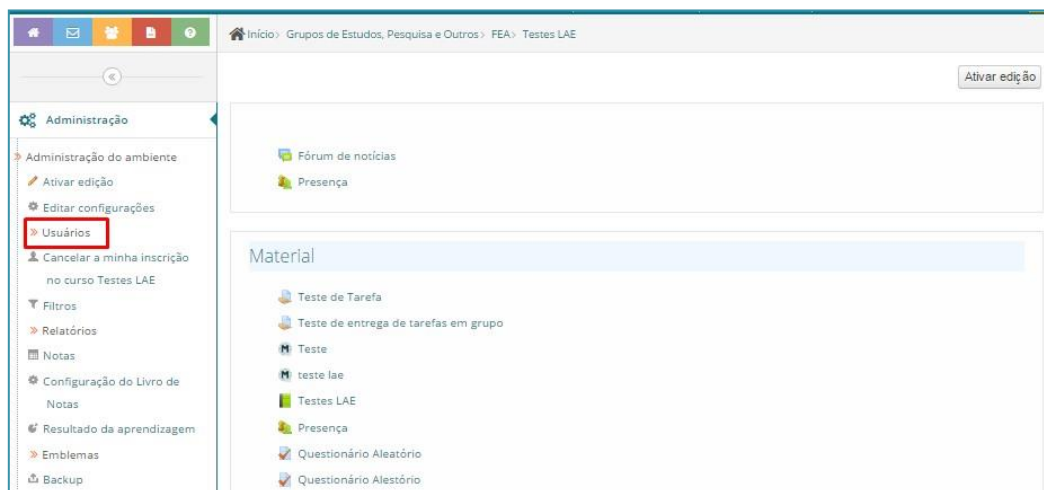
Início > Grupos de Estudos, Pesquisa e Outros > FEA > Testes LAE

Ativar edição

Administração

Administração do ambiente
Ativar edição
Editar configurações
Usuários
Cancelar a minha inscrição no curso Testes LAE
Filtros
Relatórios
Notas
Configuração do Livro de Notas
Resultado da aprendizagem
Emblemas
Backup

Fórum de notícias
Presença

Material

Teste de Tarefa
Teste de entrega de tarefas em grupo
Teste
teste lae
Testes LAE
Presença
Questionário Aleatório
Questionário Alestório